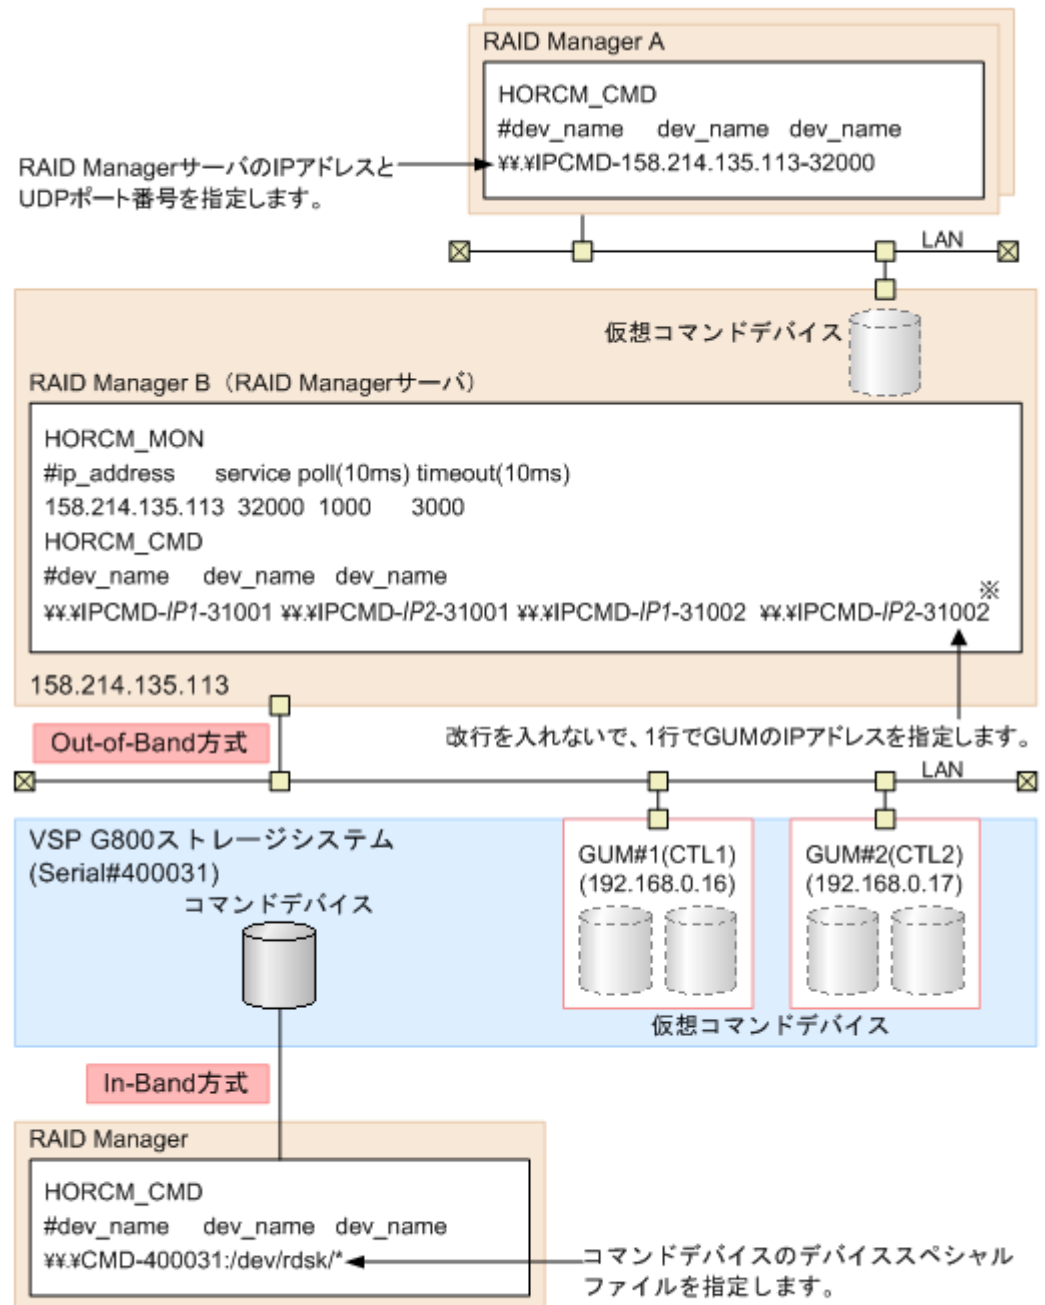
RAID Manager A

HORCM_CMD
#dev_name dev_name dev_name
¥¥.¥IPCMD-158.214.135.113-32000

RAID ManagerサーバのIPアドレスとUDPポート番号を指定します。

LAN

仮想コマンドデバイス

RAID Manager B（RAID Managerサーバ）

HORCM_MON
#ip_address service poll(10ms) timeout(10ms)
158.214.135.113 32000 1000 3000
HORCM_CMD
#dev_name dev_name dev_name
¥¥.¥IPCMD-IP1-31001 ¥¥.¥IPCMD-IP2-31001 ¥¥.¥IPCMD-IP1-31002 ¥¥.¥IPCMD-IP2-31002 ※

158.214.135.113

Out-of-Band方式

改行を入れないで、1行でGUMのIPアドレスを指定します。

LAN

VSP G800ストレージシステム
(Serial#400031)
コマンドデバイス

GUM#1(CTL1)
(192.168.0.16)

GUM#2(CTL2)
(192.168.0.17)

仮想コマンドデバイス

In-Band方式

RAID Manager

HORCM_CMD
#dev_name dev_name dev_name
¥¥.¥CMD-400031:/dev/rdsk/*

コマンドデバイスのデバイススペシャルファイルを指定します。